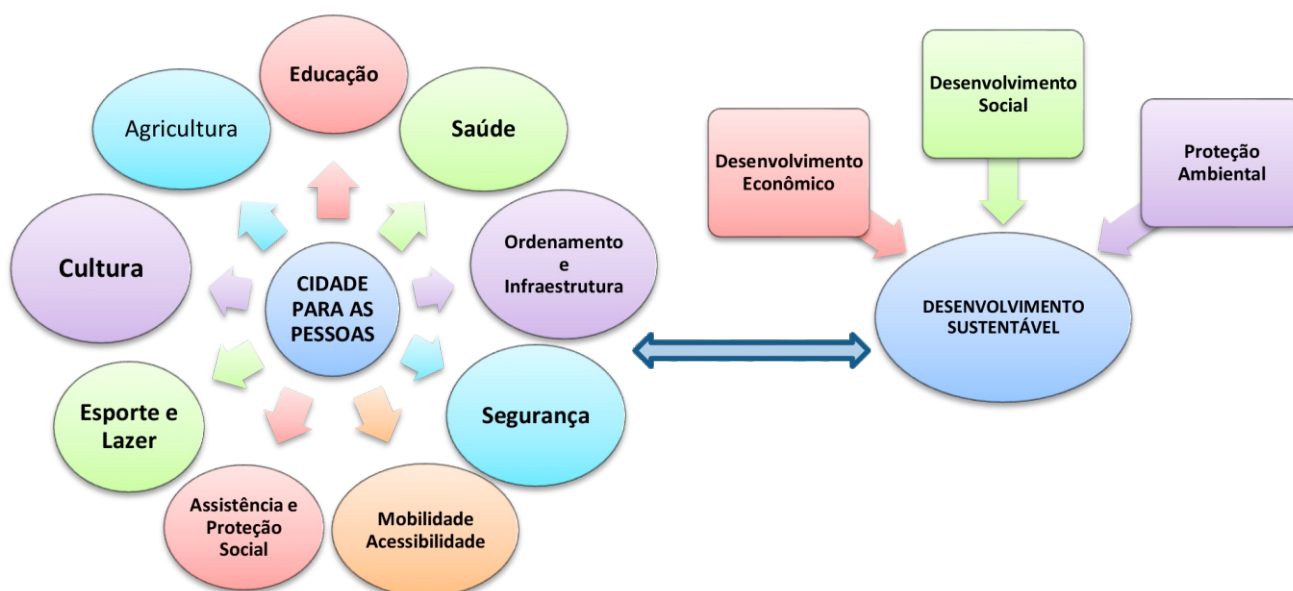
CIDADE PARA AS PESSOAS

Educação

Saúde

Ordenamento e Infraestrutura

Segurança

Mobilidade Acessibilidade

Assistência e Proteção Social

Esporte e Lazer

Cultura

Agricultura

Desenvolvimento Econômico

Desenvolvimento Social

Proteção Ambiental

DESENVOLVIMENTO SUSTENTÁVEL